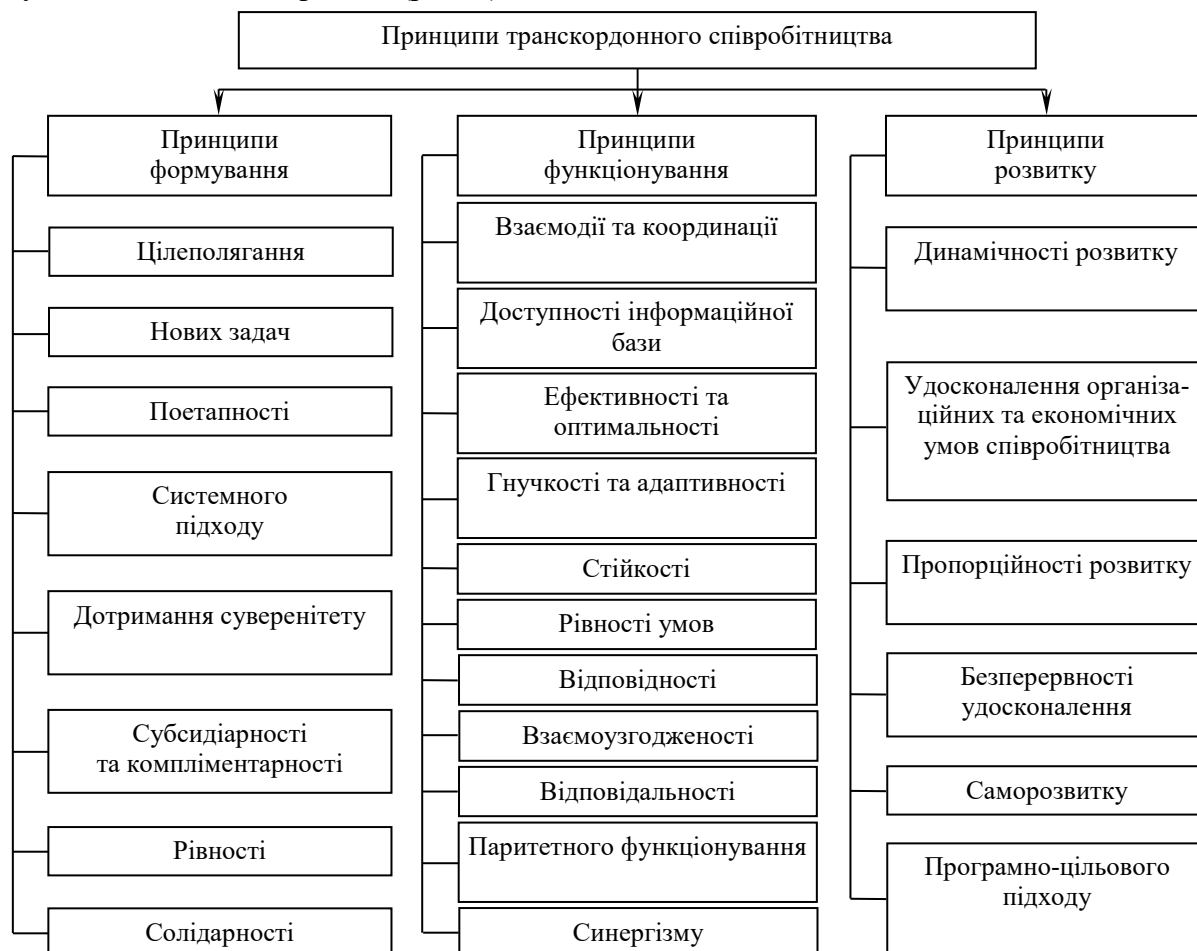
Принципи транскордонного співробітництва

Принципи формування

Цілеполягання

Нових задач

Поетапності

Системного підходу

Дотримання суверенітету

Субсидіарності та компліментарності

Рівності

Солідарності

Принципи функціонування

Взаємодії та координації

Доступності інформаційної бази

Ефективності та оптимальності

Гнучкості та адаптивності

Стійкості

Рівності умов

Відповідності

Взаємоузгодженості

Відповідальності

Паритетного функціонування

Синергізму

Принципи розвитку

Динамічності розвитку

Удосконалення організаційних та економічних умов співробітництва

Пропорційності розвитку

Безперервності удосконалення

Саморозвитку

Програмно-цільового підходу